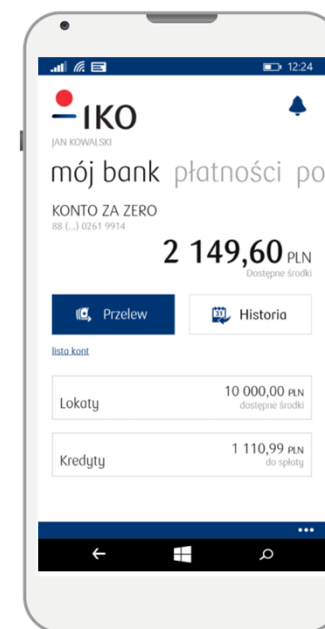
12:24

IKO

JAN KOWALSKI

mój bank płatności po

KONTO ZA ZERO
88 (...) 0261 9914

2 149,60 PLN
Dostępne środki

Przelew

Historia

lista kont

Lokaty
10 000,00 PLN
dostępne środki

Kredyty
1 110,99 PLN
do spłaty

...